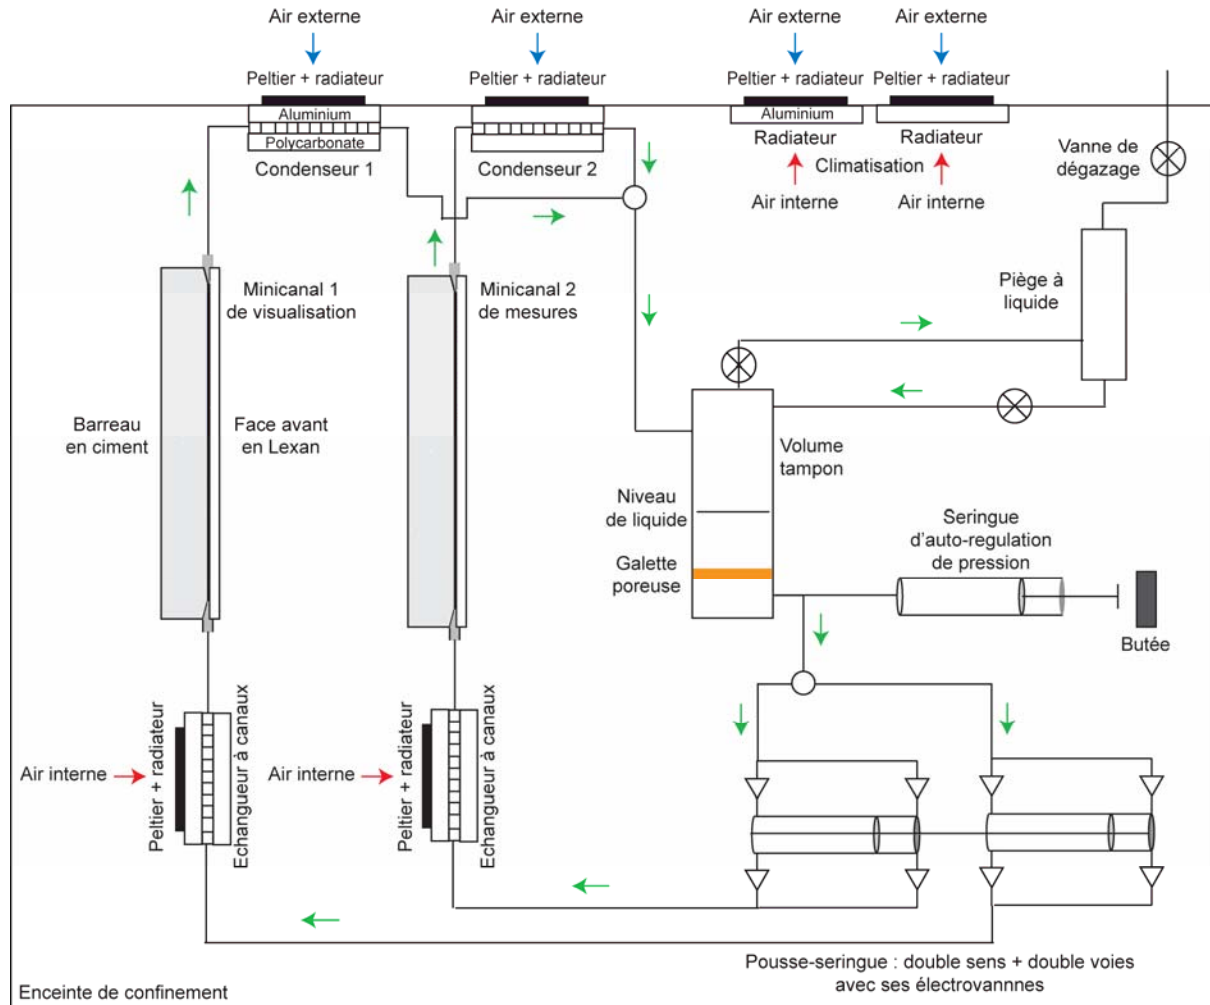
Air externe
Peltier + radiateur
Air externe
Peltier + radiateur
Air externe
Peltier + radiateur
Air externe
Peltier + radiateur

Aluminium
Polycarbonate
Condenseur 1
Condenseur 2
Aluminium
Radiateur
Radiateur
Climatisation
Air interne
Air interne
Vanne de dégazage

Minicanal 1 de visualisation
Minicanal 2 de mesures
Piège à liquide

Barreau en ciment
Face avant en Lexan
Volume tampon
Niveau de liquide
Galette poreuse
Seringue d'auto-regulation de pression
Butée

Peltier + radiateur
Echangueur à canaux
Air interne
Peltier + radiateur
Echangueur à canaux
Air interne

Pousse-seringue : double sens + double voies avec ses électrovannes
Enceinte de confinement